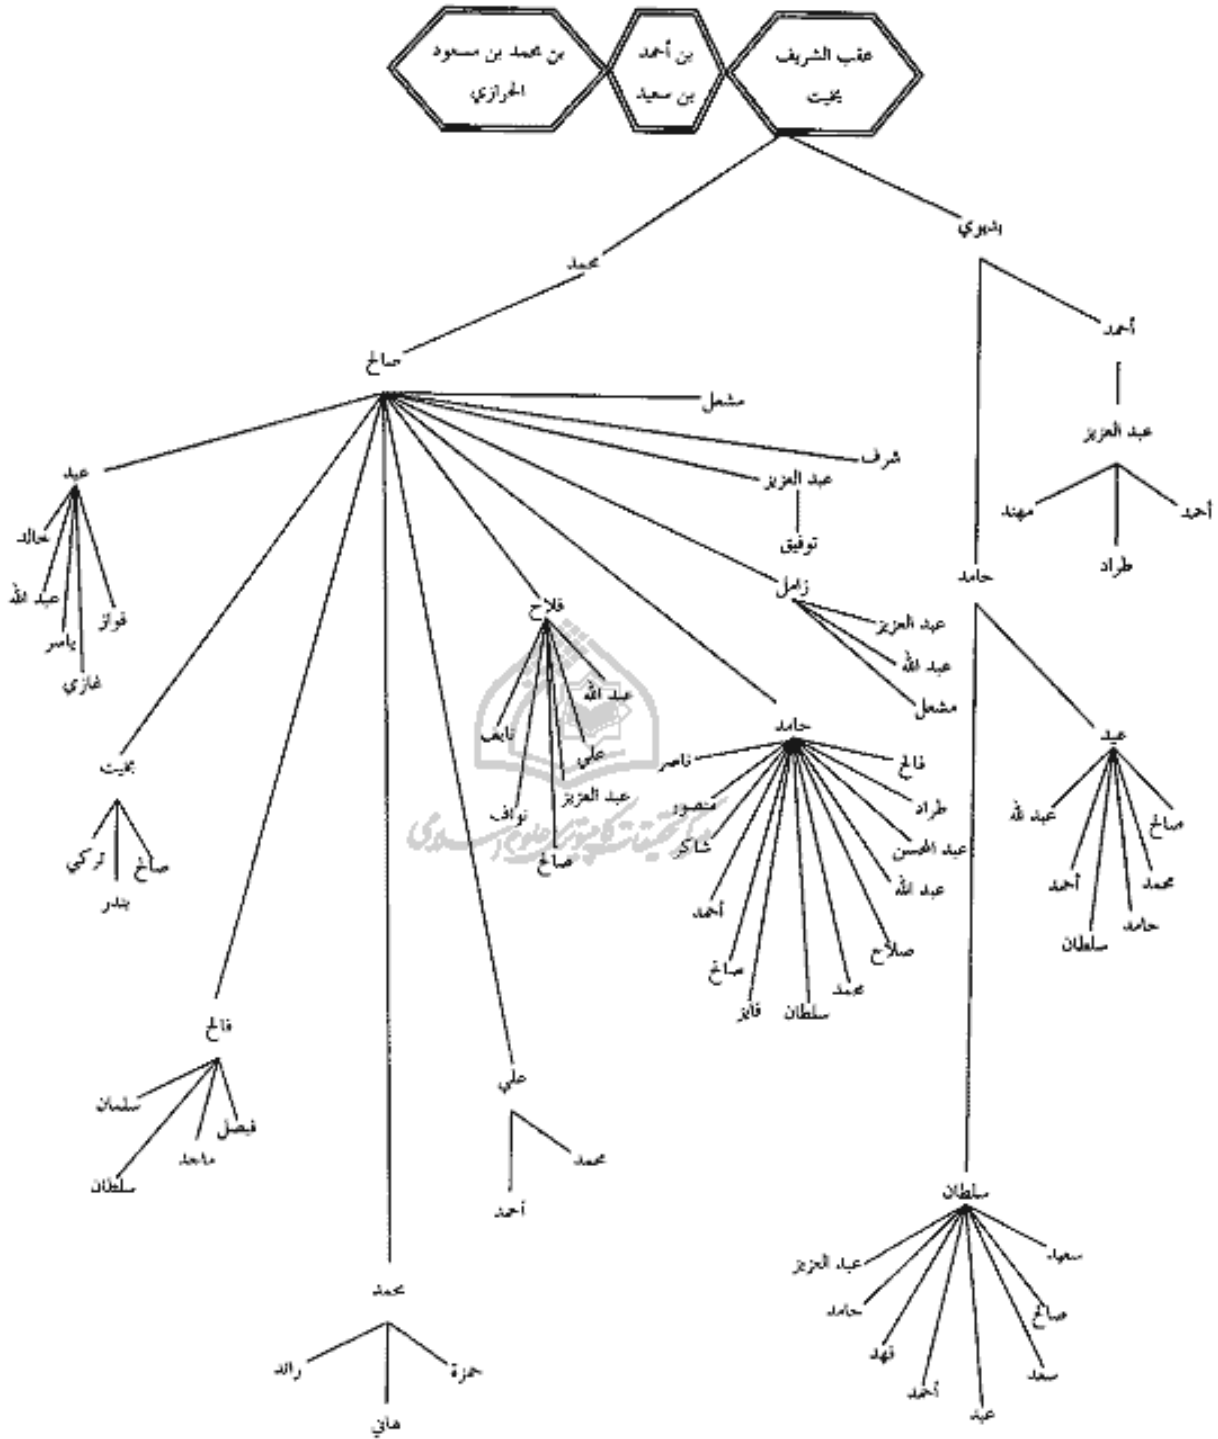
عقب الشريف بخيت
بن أحمد بن سعيد
بن محمد بن مسعود الحرازي

محمد
شبوي

صالح
مشعل
شرف
عبد العزيز
توفيق
زامل
عبد العزيز
عبد الله
مشعل
عبد
خالد
عبد الله
ياسر
غازي
فواز
فلاح
عبد الله
علي
عبد العزيز
صالح
نواف
نايف
حامد
ناصر
منصور
شاكر
أحمد
صالح
فايز
سلطان
محمد
صلاح
عبد الله
عبد المحسن
طراد
فالح
بخيت
تركي
بندر
صالح
فالح
سلمان
سلطان
ماجد
فيصل
علي
أحمد
محمد
محمد
رائد
هاني
حمزة

أحمد
عبد العزيز
مهند
طراد
أحمد
حامد
عبد
عبد الله
أحمد
سلطان
حامد
محمد
صالح
سلطان
عبد العزيز
حامد
فهد
أحمد
عبد
سعد
صالح
سعود